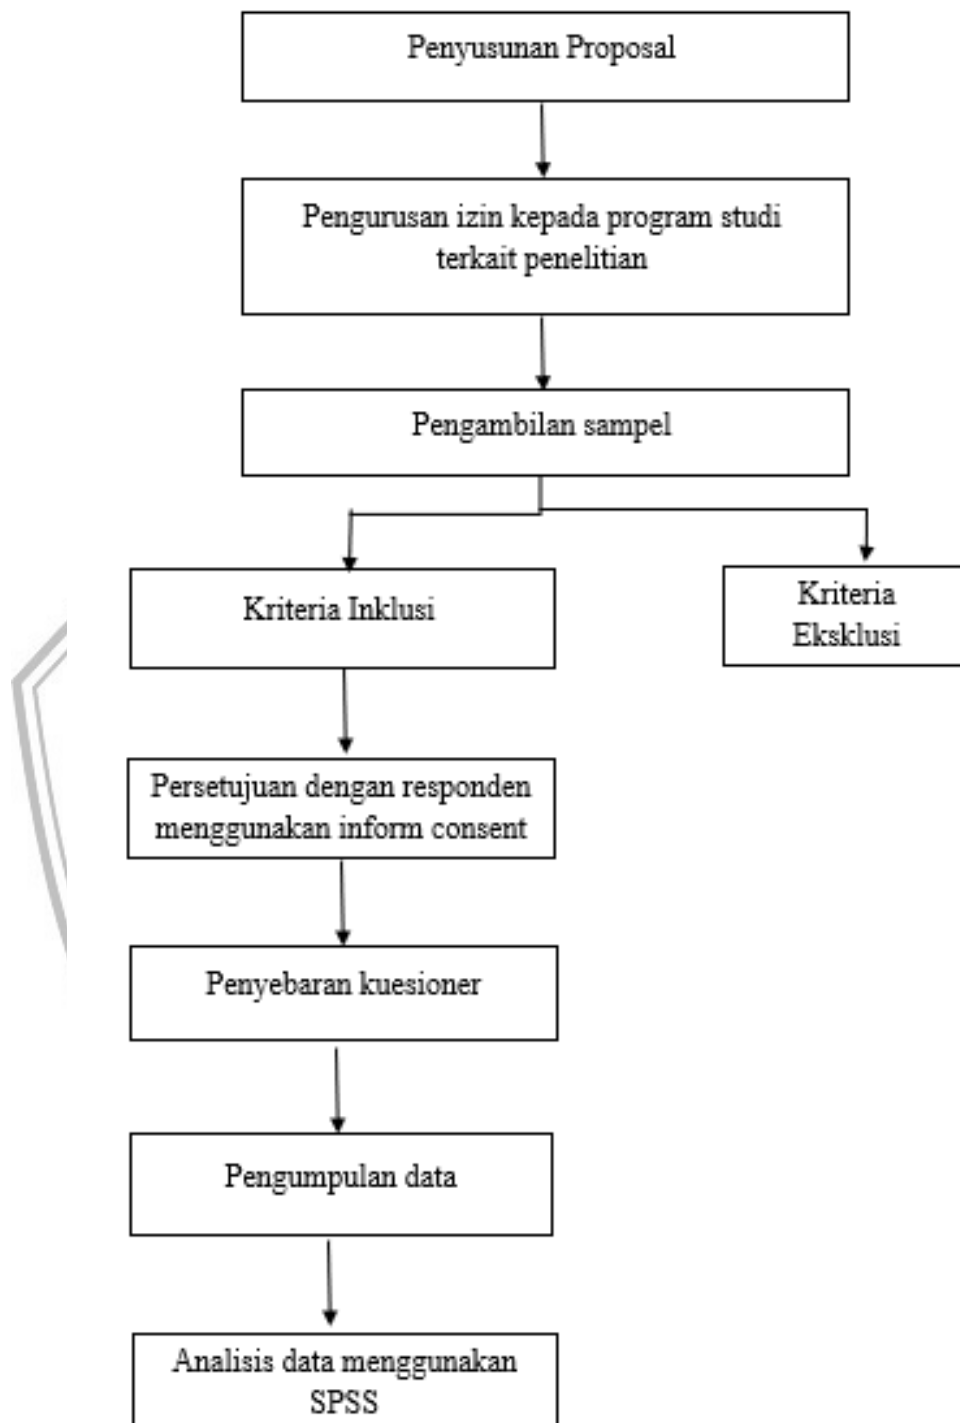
Penyusunan Proposal

Pengurusan izin kepada program studi terkait penelitian

Pengambilan sampel

Kriteria Inklusi

Kriteria Eksklusi

Persetujuan dengan responden menggunakan inform consent

Penyebaran kuesioner

Pengumpulan data

Analisis data menggunakan SPSS